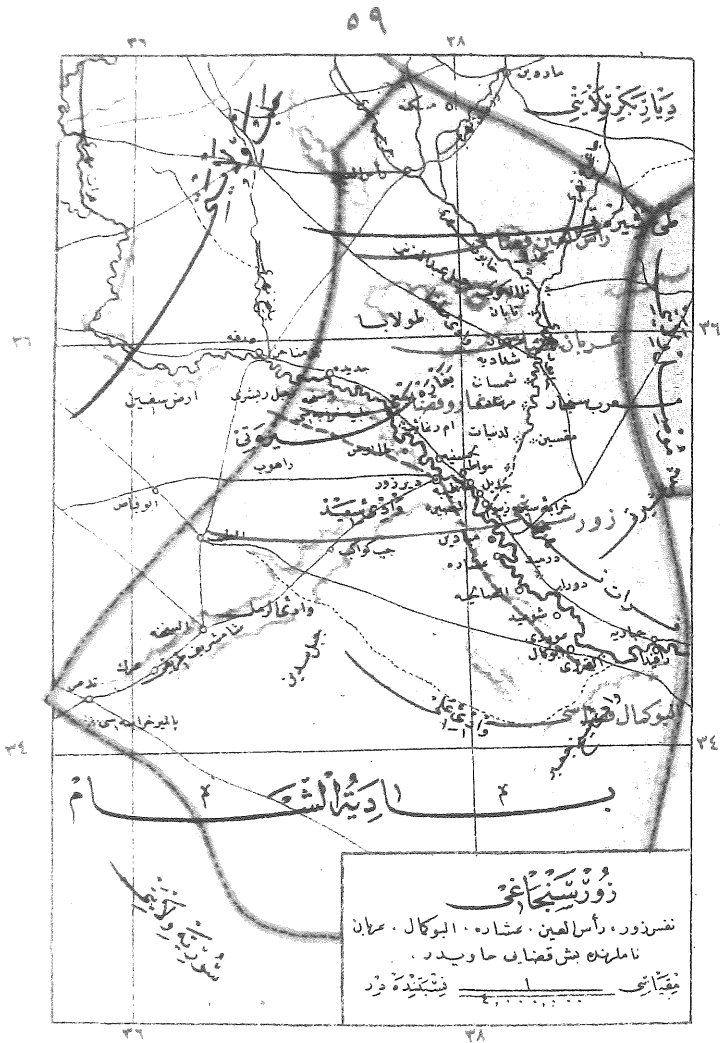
٥٩

٣٦ ٣٨

ماده

ديار بكر ولايتي

طولابا

عربان

شدادیه

شمسات

عرب سجاد

مرکز قضا

لدنیات

ارض سخیل

ام دغانیه

راهوب

بيروني

زور

واديء شيد

ابو باص

جب كواك

وادي الرمل

السخنه

تدمر

الصالحيه

عشاره

دير زور

ميادين

البوكمال

فرات

الدلام

٣٦ ٣٦

٣٤ ٣٤

بادية الشام

زور سنجاغی

نفس زور ، رأس العين ، عشاره ، البوكال ، عربان نامليله بش قضايي حاويدر .

مقياسي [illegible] نسبتنده در

٣٦ ٣٨